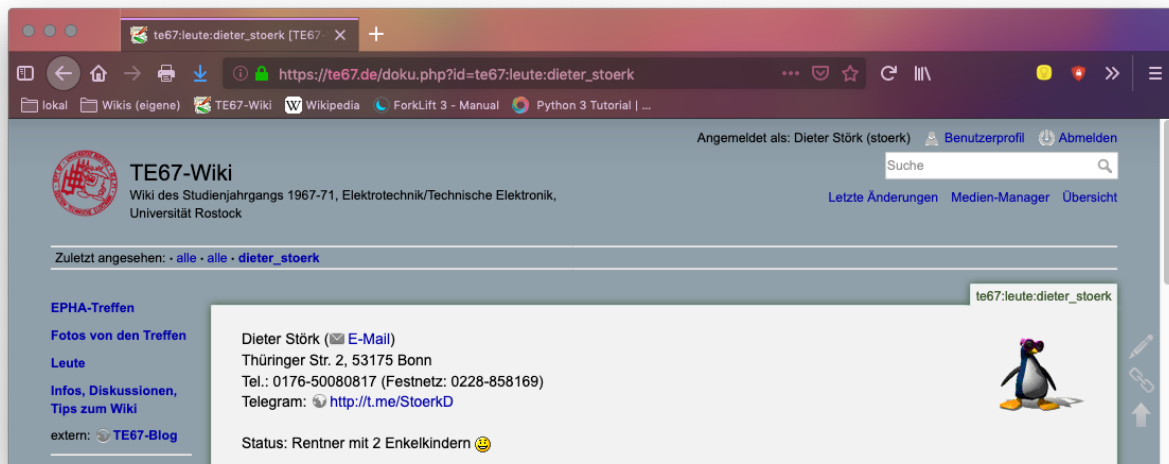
te67:leute:dieter_stoerk [TE67-

https://te67.de/doku.php?id=te67:leute:dieter_stoerk

lokal Wikis (eigene) TE67-Wiki Wikipedia ForkLift 3 - Manual Python 3 Tutorial | ...

Angemeldet als: Dieter Störk (stoerk) Benutzerprofil Abmelden

TE67-Wiki
Wiki des Studienjahrgangs 1967-71, Elektrotechnik/Technische Elektronik, Universität Rostock

Suche

Letzte Änderungen Medien-Manager Übersicht

Zuletzt angesehen: · alle · alle · dieter_stoerk

EPHA-Treffen
Fotos von den Treffen
Leute
Infos, Diskussionen, Tips zum Wiki
extern: TE67-Blog

te67:leute:dieter_stoerk

Dieter Störk (E-Mail)
Thüringer Str. 2, 53175 Bonn
Tel.: 0176-50080817 (Festnetz: 0228-858169)
Telegram: http://t.me/StoerkD

Status: Rentner mit 2 Enkelkindern